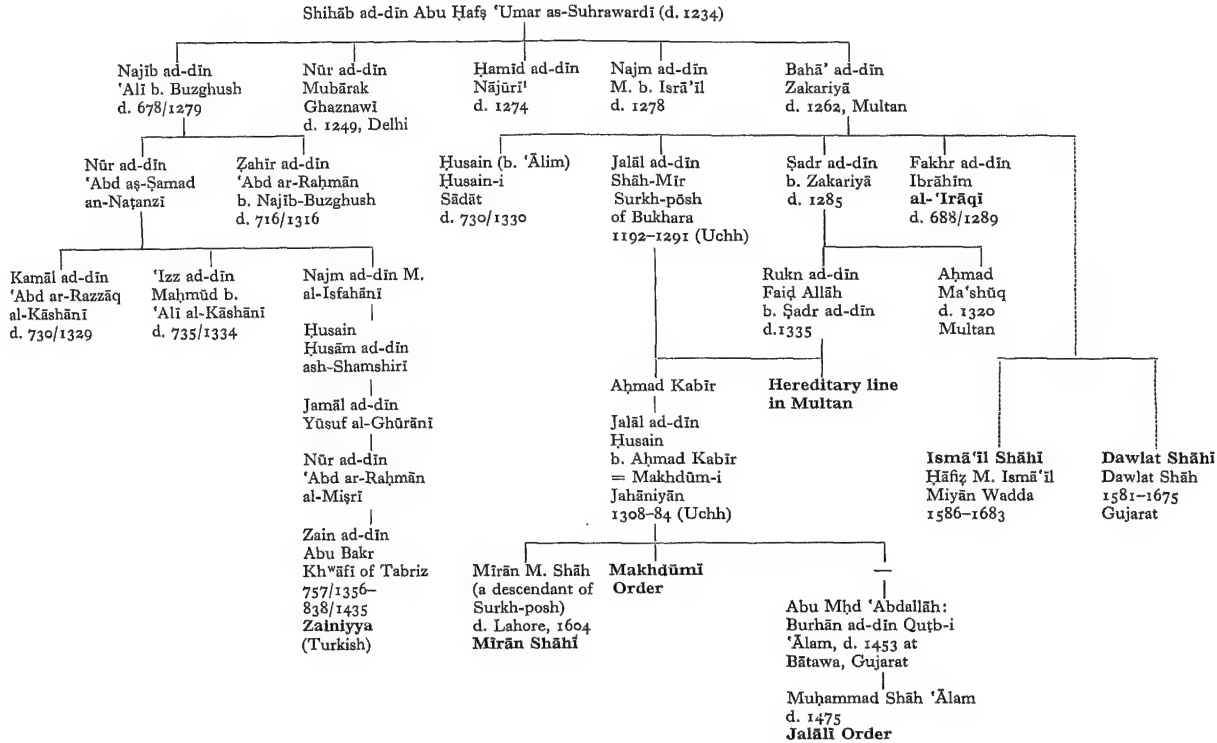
Shihāb ad-dīn Abu Ḥafṣ ʿUmar as-Suhrawardī (d. 1234)

Najīb ad-dīn ʿAlī b. Buzghush d. 678/1279

Nūr ad-dīn Mubārak Ghaznawī d. 1249, Delhi

Ḥamīd ad-dīn Nājūrī¹ d. 1274

Najm ad-dīn M. b. Isrāʾīl d. 1278

Bahāʾ ad-dīn Zakariyā d. 1262, Multan

Nūr ad-dīn ʿAbd aṣ-Ṣamad an-Naṭanzī

Ẓahīr ad-dīn ʿAbd ar-Raḥmān b. Najīb-Buzghush d. 716/1316

Ḥusain (b. ʿĀlim) Ḥusain-i Sādāt d. 730/1330

Jalāl ad-dīn Shāh-Mīr Surkh-pōsh of Bukhara 1192–1291 (Uchh)

Ṣadr ad-dīn b. Zakariyā d. 1285

Fakhr ad-dīn Ibrāhīm al-ʿIrāqī d. 688/1289

Kamāl ad-dīn ʿAbd ar-Razzāq al-Kāshānī d. 730/1329

ʿIzz ad-dīn Maḥmūd b. ʿAlī al-Kāshānī d. 735/1334

Najm ad-dīn M. al-Isfahānī

Ḥusain Ḥusām ad-dīn ash-Shamshirī

Jamāl ad-dīn Yūsuf al-Ghūrānī

Nūr ad-dīn ʿAbd ar-Raḥmān al-Miṣrī

Zain ad-dīn Abu Bakr Khʷāfī of Tabriz 757/1356–838/1435 Zainiyya (Turkish)

Rukn ad-dīn Faiḍ Allāh b. Ṣadr ad-dīn d.1335

Aḥmad Maʿshūq d. 1320 Multan

Aḥmad Kabīr

Hereditary line in Multan

Jalāl ad-dīn Ḥusain b. Aḥmad Kabīr = Makhdūm-i Jahāniyān 1308–84 (Uchh)

Ismāʿīl Shāhī Ḥāfiẓ M. Ismāʿīl Miyān Wadda 1586–1683

Dawlat Shāhī Dawlat Shāh 1581–1675 Gujarat

Mīrān M. Shāh (a descendant of Surkh-posh) d. Lahore, 1604 Mīrān Shāhī

Makhdūmī Order

Abu Mḥd ʿAbdallāh: Burhān ad-dīn Quṭb-i ʿĀlam, d. 1453 at Bātawa, Gujarat

Muḥammad Shāh ʿĀlam d. 1475 Jalālī Order